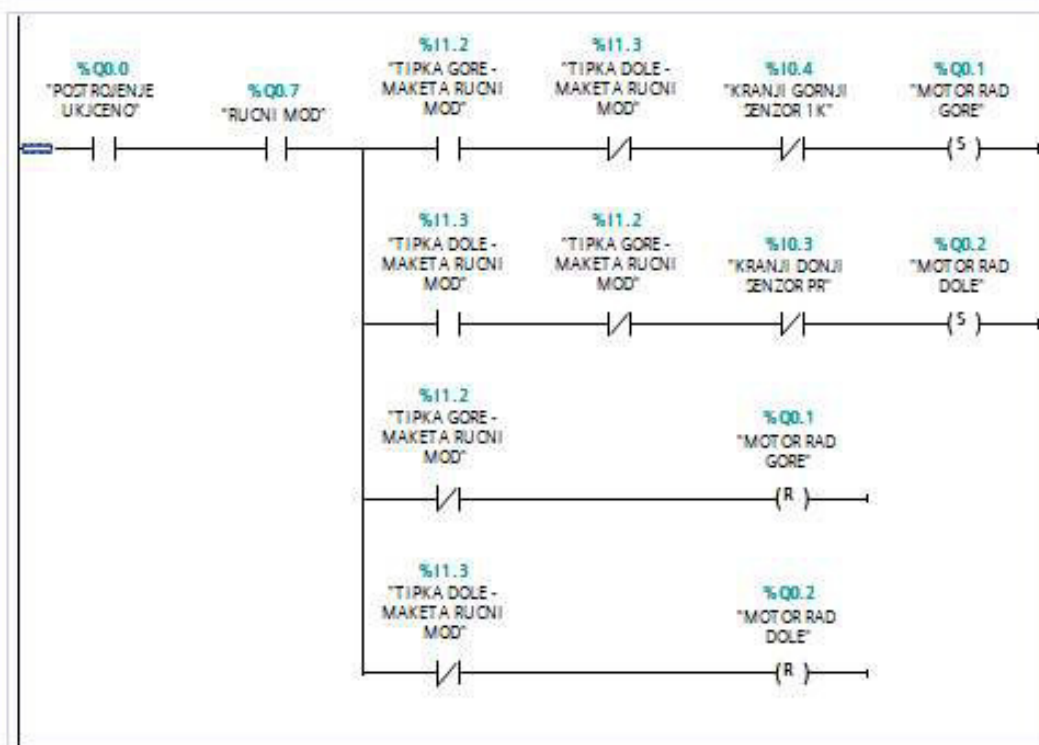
%Q0.0
"POSTROJENJE UKJCENO"

%Q0.7
"RUCNI MOD"

%I1.2
"TIPKA GORE - MAKETA RUCNI MOD"

%I1.3
"TIPKA DOLE - MAKETA RUCNI MOD"

%I0.4
"KRANJI GORNJI SENZOR 1K"

%Q0.1
"MOTOR RAD GORE"

S

%I1.3
"TIPKA DOLE - MAKETA RUCNI MOD"

%I1.2
"TIPKA GORE - MAKETA RUCNI MOD"

%I0.3
"KRANJI DONJI SENZOR PR"

%Q0.2
"MOTOR RAD DOLE"

S

%I1.2
"TIPKA GORE - MAKETA RUCNI MOD"

%Q0.1
"MOTOR RAD GORE"

R

%I1.3
"TIPKA DOLE - MAKETA RUCNI MOD"

%Q0.2
"MOTOR RAD DOLE"

R